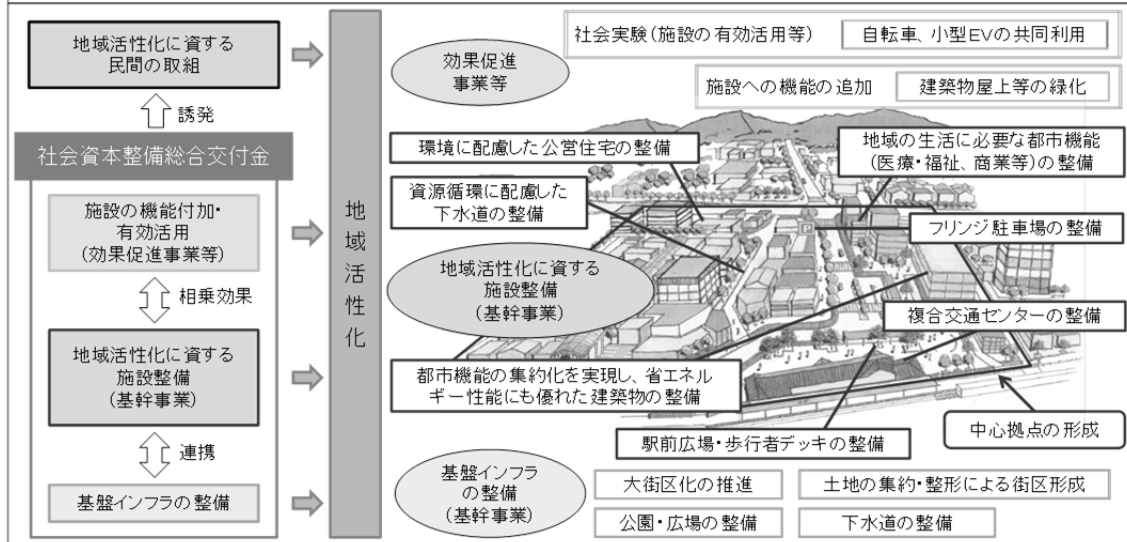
地域活性化に資する
民間の取組

誘発

社会資本整備総合交付金

施設の機能付加・
有効活用
（効果促進事業等）

相乗効果

地域活性化に資する
施設整備
（基幹事業）

連携

基盤インフラの整備

地域活性化

効果促進
事業等

社会実験（施設の有効活用等）

自転車、小型EVの共同利用

施設への機能の追加

建築物屋上等の緑化

環境に配慮した公営住宅の整備

地域の生活に必要な都市機能
（医療・福祉、商業等）の整備

資源循環に配慮した
下水道の整備

フリンジ駐車場の整備

地域活性化に資する
施設整備
（基幹事業）

複合交通センターの整備

都市機能の集約化を実現し、省エネルギー性能にも優れた建築物の整備

駅前広場・歩行者デッキの整備

中心拠点の形成

基盤インフラ
の整備
（基幹事業）

大街区化の推進

土地の集約・整形による街区形成

公園・広場の整備

下水道の整備